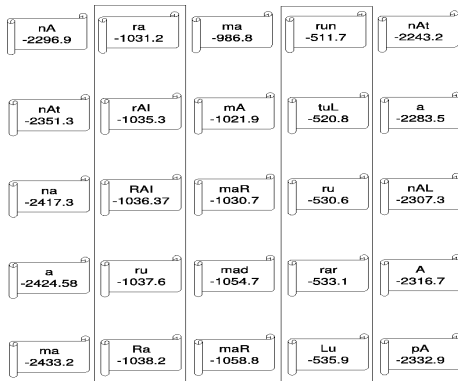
| nA -2296.9 | ra -1031.2 | ma -986.8 | run -511.7 | nAt -2243.2 |
|---|---|---|---|---|
| nAt -2351.3 | rAI -1035.3 | mA -1021.9 | tuL -520.8 | a -2283.5 |
| na -2417.3 | RAI -1036.37 | maR -1030.7 | ru -530.6 | nAL -2307.3 |
| a -2424.58 | ru -1037.6 | mad -1054.7 | rar -533.1 | A -2316.7 |
| ma -2433.2 | Ra -1038.2 | maR -1058.8 | Lu -535.9 | pA -2332.9 |